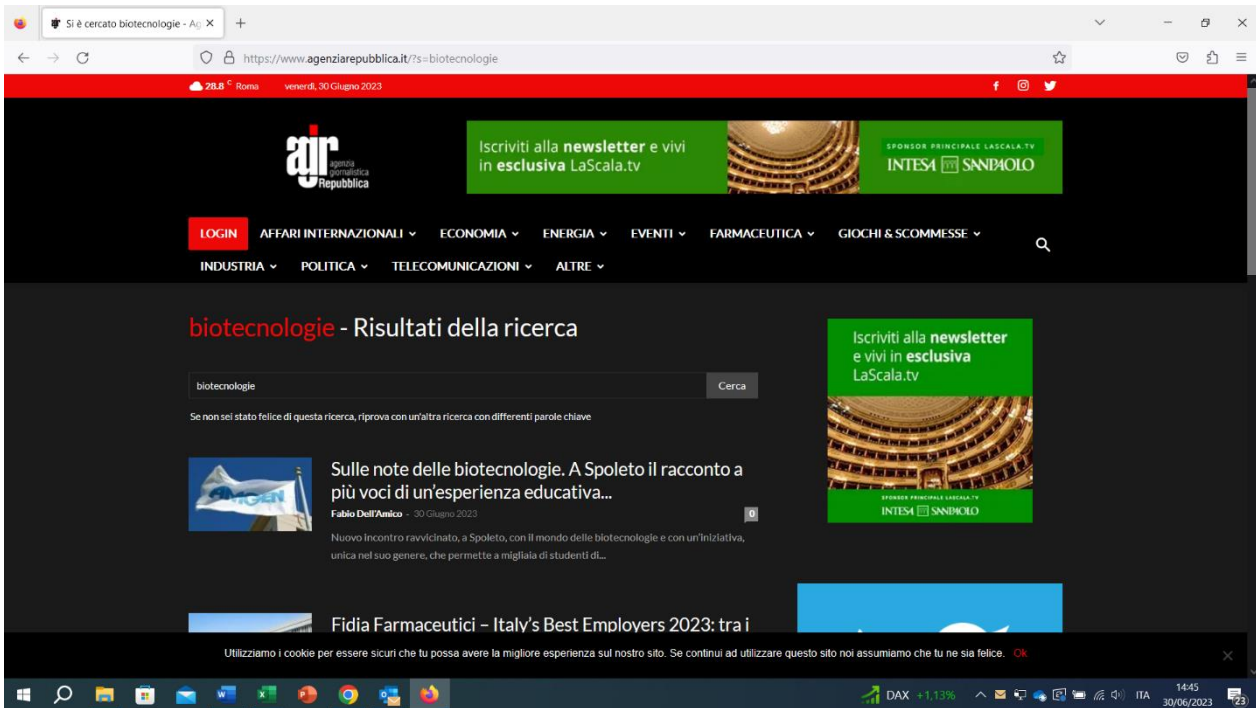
Si è cercato biotecnologie - Ag ×

https://www.agenziarepubblica.it/?s=biotecnologie

28.8 C Roma venerdì, 30 Giugno 2023

agr agenzia giornalistica Repubblica

Iscriviti alla **newsletter** e vivi in **esclusiva** LaScala.tv

SPONSOR PRINCIPALE LASCALA.TV
INTESA SANPAOLO

LOGIN AFFARI INTERNAZIONALI ECONOMIA ENERGIA EVENTI FARMACEUTICA GIOCHI & SCOMMESSE INDUSTRIA POLITICA TELECOMUNICAZIONI ALTRE

biotecnologie - Risultati della ricerca

biotecnologie Cerca

Se non sei stato felice di questa ricerca, riprova con un'altra ricerca con differenti parole chiave

Sulle note delle biotecnologie. A Spoleto il racconto a più voci di un'esperienza educativa...

Fabio Dell'Amico - 30 Giugno 2023 0

Nuovo incontro ravvicinato, a Spoleto, con il mondo delle biotecnologie e con un'iniziativa, unica nel suo genere, che permette a migliaia di studenti di...

Iscriviti alla **newsletter** e vivi in **esclusiva** LaScala.tv

SPONSOR PRINCIPALE LASCALA.TV
INTESA SANPAOLO

Fidia Farmaceutici – Italy's Best Employers 2023: tra i

Utilizziamo i cookie per essere sicuri che tu possa avere la migliore esperienza sul nostro sito. Se continui ad utilizzare questo sito noi assumiamo che tu ne sia felice. Ok

DAX +1,13% ITA 14:45 30/06/2023 23